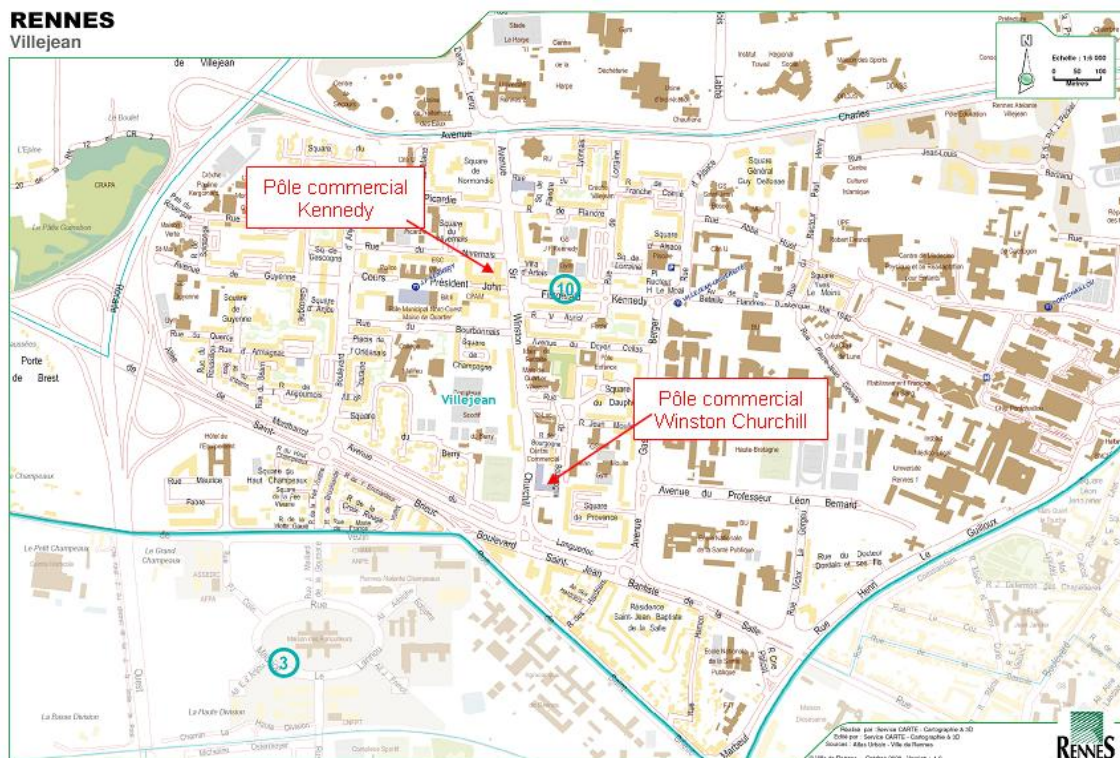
RENNES
Villejean

Échelle : 1/6 000
0 50 100
Mètres

Pôle commercial
Kennedy

Pôle commercial
Winston Churchill

de Villejean
Avenue Charles
Square de Normandie
Picardie
Rue de Gascogne
Cours Président John Kennedy
Rue de Guyenne
Square de Guyenne
Square d'Anjou
Rue d'Armagnac
Rue d'Angoumois
Bourbonnais
Square de Champagne
Villejean
Avenue du Doyen Colas
Square du Dauphiné
Rue de Flandre
Square d'Alsace
Rue Saint-Malo
Avenue du Professeur Léon Bernard
Square de Provence
Boulevard Jean Baptiste de la Salle
Résidence Saint-Jean Baptiste de la Salle
Rue du Docteur
Rue Henri Le Guilloux
Haute-Bretagne
Université Rennes 1
Porte de Brest
Le Petit Champeaux
Le Grand Champeaux
La Haute Division
La Basse Division
Winston Churchill
Berry
Square du Haut Champeaux
Rocade
Avenue Gaston Berger
Stade
Lorraine
Square Général Guy Delfosse
Rue de Brest
10
3
Rennes